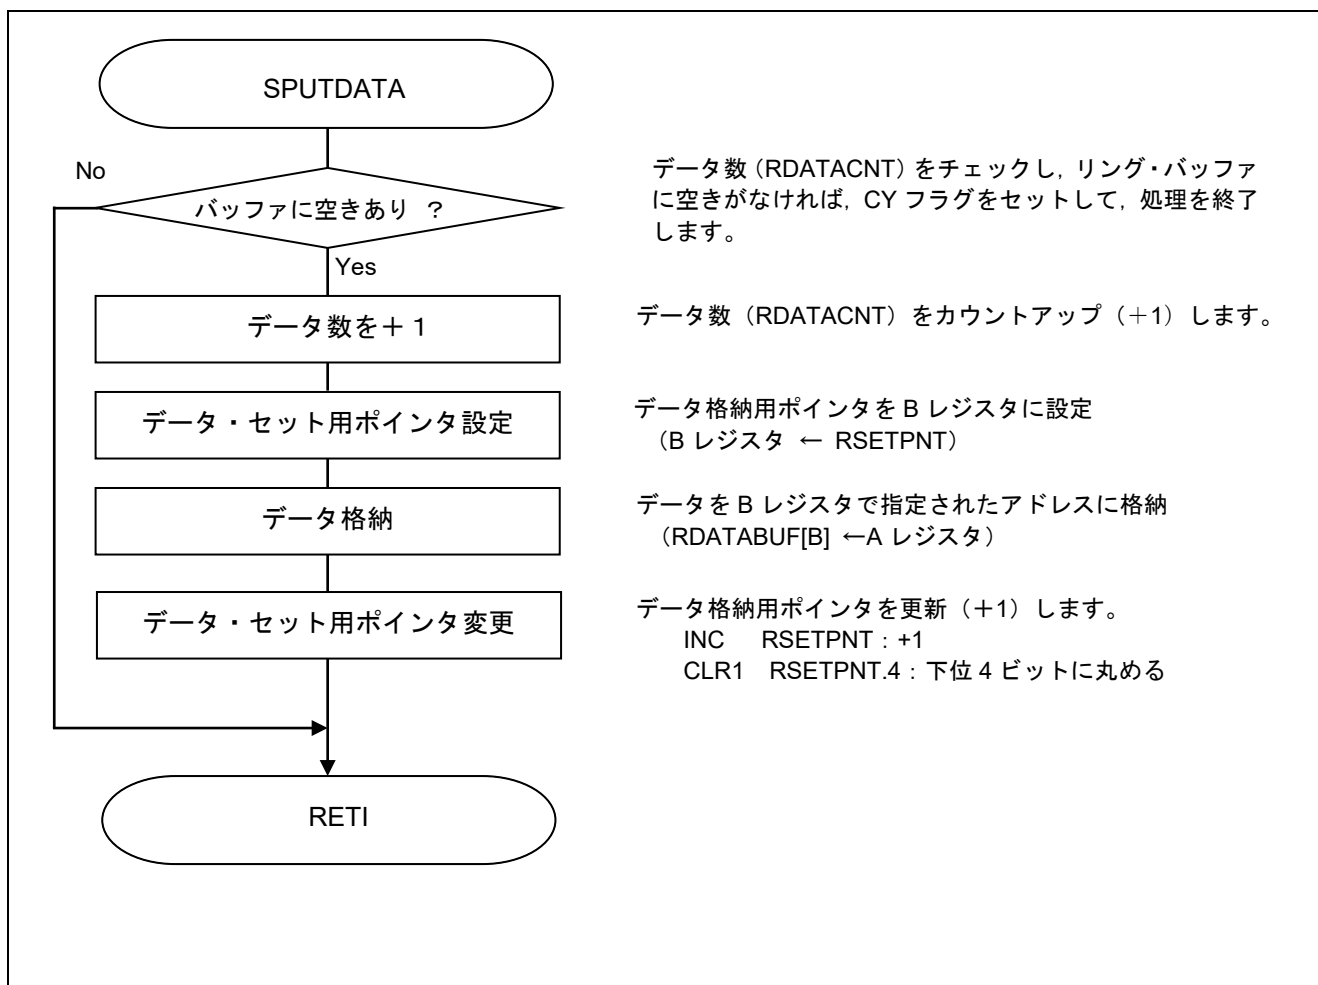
SPUTDATA

No

バッファに空きあり ?

Yes

データ数（RDATACNT）をチェックし，リング・バッファに空きがなければ，CY フラグをセットして，処理を終了します。

データ数を＋1

データ数（RDATACNT）をカウントアップ（＋1）します。

データ・セット用ポインタ設定

データ格納用ポインタを B レジスタに設定
（B レジスタ ← RSETPNT）

データ格納

データを B レジスタで指定されたアドレスに格納
（RDATABUF[B] ←A レジスタ）

データ・セット用ポインタ変更

データ格納用ポインタを更新（＋1）します。
INC RSETPNT : +1
CLR1 RSETPNT.4 : 下位 4 ビットに丸める

RETI